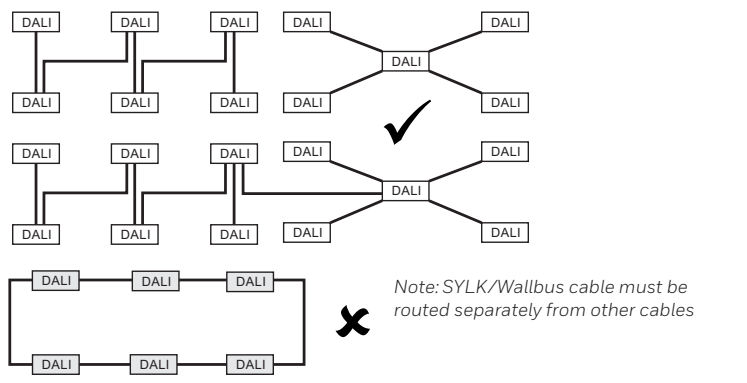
DALI DALI DALI
DALI DALI DALI

DALI DALI
DALI
DALI DALI

DALI DALI DALI DALI DALI
DALI
DALI DALI DALI DALI DALI

DALI DALI DALI
DALI DALI DALI

Note: SYLK/Wallbus cable must be routed separately from other cables